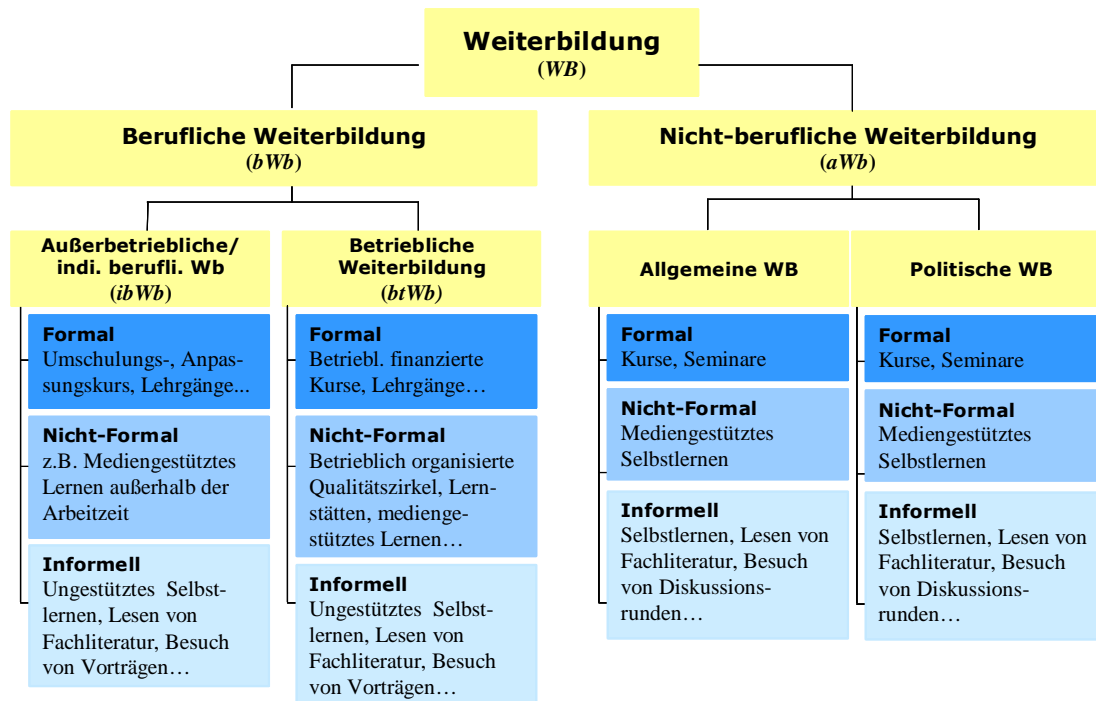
Weiterbildung
(WB)

Berufliche Weiterbildung
(bWb)

Nicht-berufliche Weiterbildung
(aWb)

Außerbetriebliche/ indi. berufli. Wb
(ibWb)

Formal
Umschulungs-, Anpassungskurs, Lehrgänge...

Nicht-Formal
z.B. Mediengestütztes Lernen außerhalb der Arbeitzeit

Informell
Ungestütztes Selbstlernen, Lesen von Fachliteratur, Besuch von Vorträgen…

Betriebliche Weiterbildung
(btWb)

Formal
Betriebl. finanzierte Kurse, Lehrgänge…

Nicht-Formal
Betrieblich organisierte Qualitätszirkel, Lernstätten, mediengestütztes Lernen…

Informell
Ungestütztes Selbstlernen, Lesen von Fachliteratur, Besuch von Vorträgen…

Allgemeine WB

Formal
Kurse, Seminare

Nicht-Formal
Mediengestütztes Selbstlernen

Informell
Selbstlernen, Lesen von Fachliteratur, Besuch von Diskussionsrunden…

Politische WB

Formal
Kurse, Seminare

Nicht-Formal
Mediengestütztes Selbstlernen

Informell
Selbstlernen, Lesen von Fachliteratur, Besuch von Diskussionsrunden…